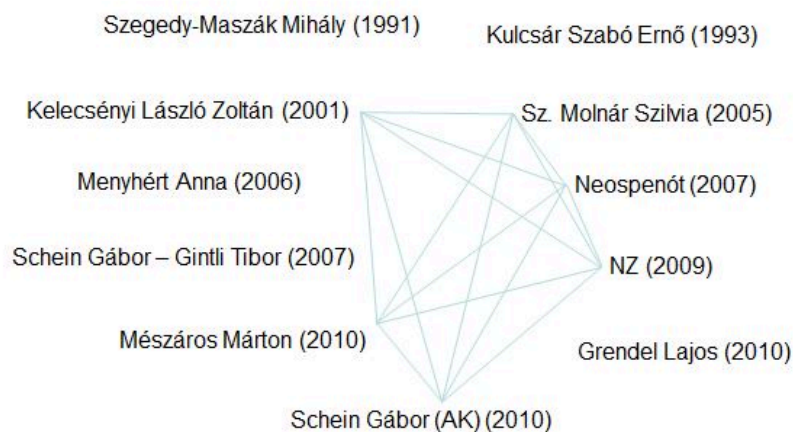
Szegedy-Maszák Mihály (1991)

Kulcsár Szabó Ernő (1993)

Kelecsényi László Zoltán (2001)

Sz. Molnár Szilvia (2005)

Menyhért Anna (2006)

Neospenót (2007)

Schein Gábor – Gintli Tibor (2007)

NZ (2009)

Mészáros Márton (2010)

Grendel Lajos (2010)

Schein Gábor (AK) (2010)